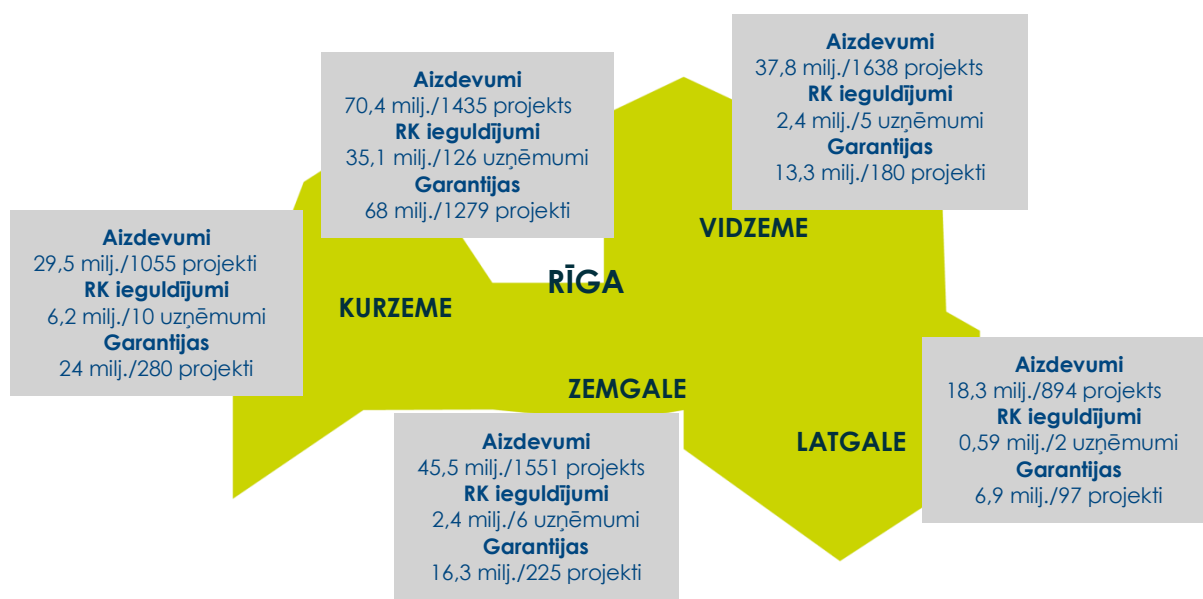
Aizdevumi
70,4 milj./1435 projekts
RK ieguldījumi
35,1 milj./126 uzņēmumi
Garantijas
68 milj./1279 projekti

Aizdevumi
37,8 milj./1638 projekts
RK ieguldījumi
2,4 milj./5 uzņēmumi
Garantijas
13,3 milj./180 projekti

VIDZEME

Aizdevumi
29,5 milj./1055 projekti
RK ieguldījumi
6,2 milj./10 uzņēmumi
Garantijas
24 milj./280 projekti

RĪGA

KURZEME

ZEMGALE

Aizdevumi
18,3 milj./894 projekts
RK ieguldījumi
0,59 milj./2 uzņēmumi
Garantijas
6,9 milj./97 projekti

LATGALE

Aizdevumi
45,5 milj./1551 projekts
RK ieguldījumi
2,4 milj./6 uzņēmumi
Garantijas
16,3 milj./225 projekti